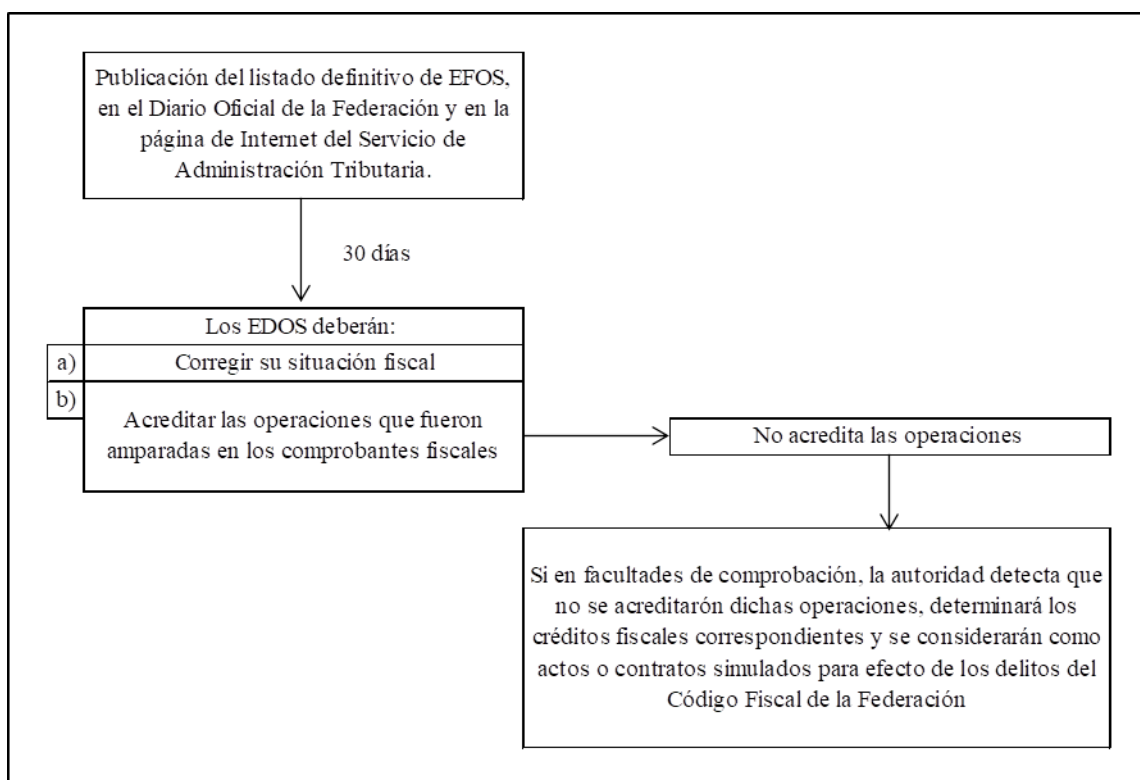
Publicación del listado definitivo de EFOS, en el Diario Oficial de la Federación y en la página de Internet del Servicio de Administración Tributaria.

30 días

Los EDOS deberán:

a) Corregir su situación fiscal

b) Acreditar las operaciones que fueron amparadas en los comprobantes fiscales

No acredita las operaciones

Si en facultades de comprobación, la autoridad detecta que no se acreditarón dichas operaciones, determinará los créditos fiscales correspondientes y se considerarán como actos o contratos simulados para efecto de los delitos del Código Fiscal de la Federación